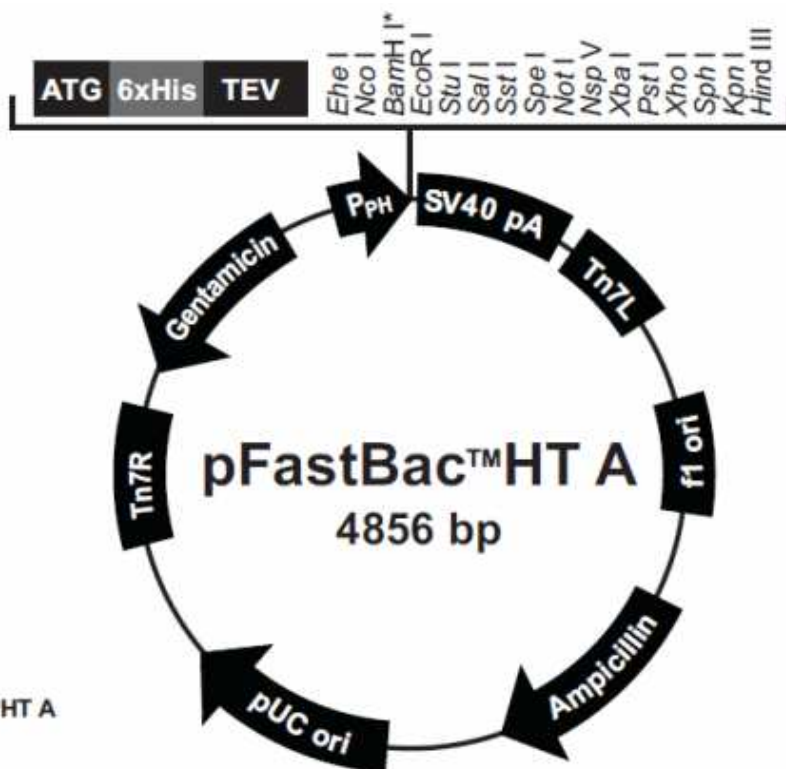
ATG 6xHis TEV

Ehe I
Nco I
BamH I*
EcoR I
Stu I
Sal I
Sst I
Spe I
Not I
Nsp V
Xba I
Pst I
Xho I
Sph I
Kpn I
Hind III

$P_{PH}$

SV40 pA

Tn7L

f1 ori

Ampicillin

pUC ori

Tn7R

Gentamicin

pFastBac™HT A
4856 bp

HT A